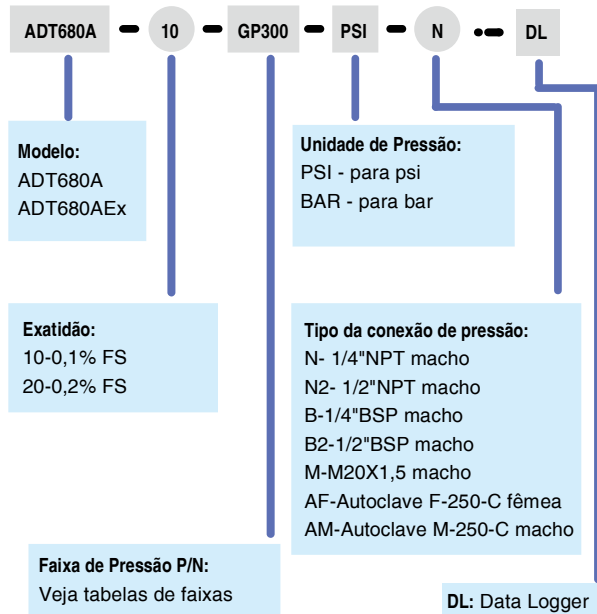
ADT680A - 10 - GP300 - PSI - N - DL

Modelo:
ADT680A
ADT680AEx

Unidade de Pressão:
PSI - para psi
BAR - para bar

Exatidão:
10-0,1% FS
20-0,2% FS

Tipo da conexão de pressão:
N- 1/4"NPT macho
N2- 1/2"NPT macho
B-1/4"BSP macho
B2-1/2"BSP macho
M-M20X1,5 macho
AF-Autoclave F-250-C fêmea
AM-Autoclave M-250-C macho

Faixa de Pressão P/N:
Veja tabelas de faixas

DL: Data Logger